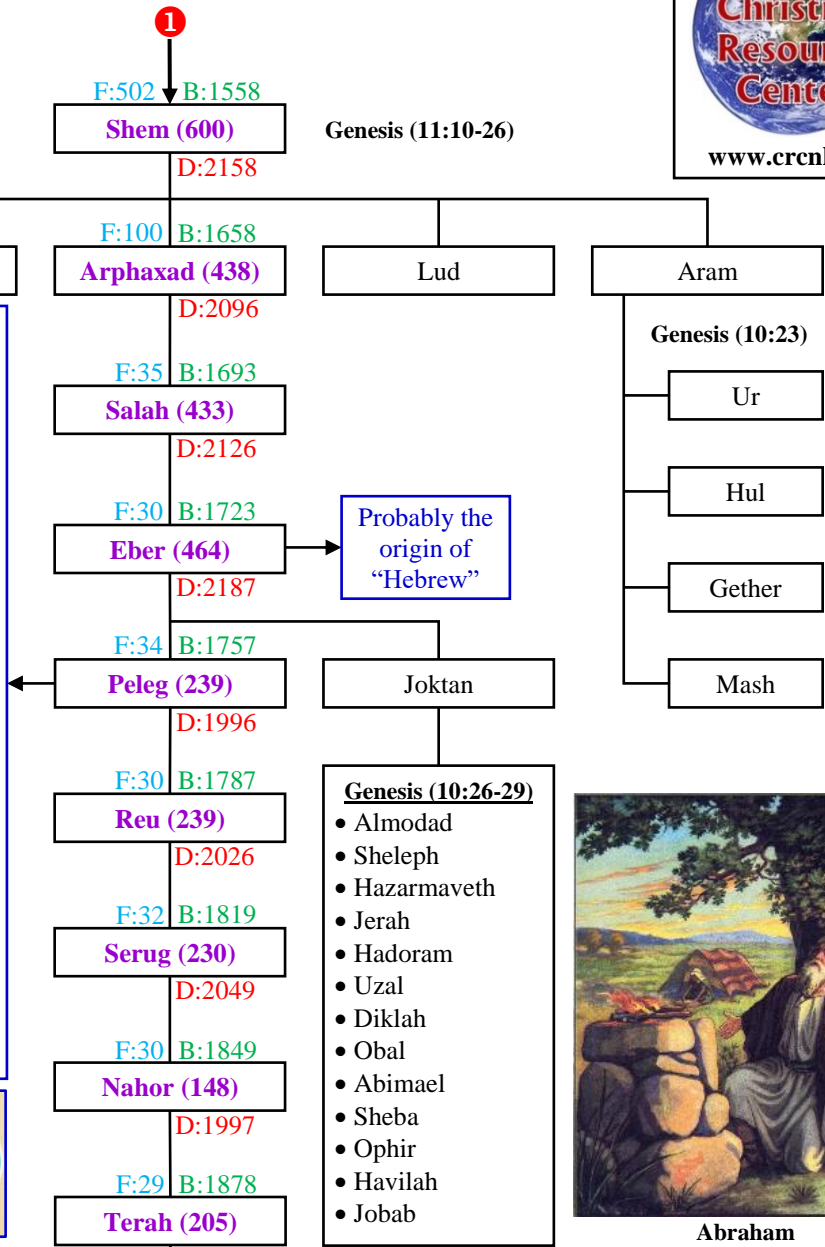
1

F:502 B:1558
Shem (600)
D:2158

Genesis (11:10-26)

Christ
Resou
Cente
www.crcn

F:100 B:1658
Arphaxad (438)
D:2096

Lud

Aram

Genesis (10:23)

Ur

Hul

Gether

Mash

F:35 B:1693
Salah (433)
D:2126

F:30 B:1723
Eber (464)
D:2187

Probably the origin of "Hebrew"

F:34 B:1757
Peleg (239)
D:1996

Joktan

F:30 B:1787
Reu (239)
D:2026

Genesis (10:26-29)
• Almodad
• Sheleph
• Hazarmaveth
• Jerah
• Hadoram
• Uzal
• Diklah
• Obal
• Abimael
• Sheba
• Ophir
• Havilah
• Jobab

F:32 B:1819
Serug (230)
D:2049

F:30 B:1849
Nahor (148)
D:1997

F:29 B:1878
Terah (205)

Abraham